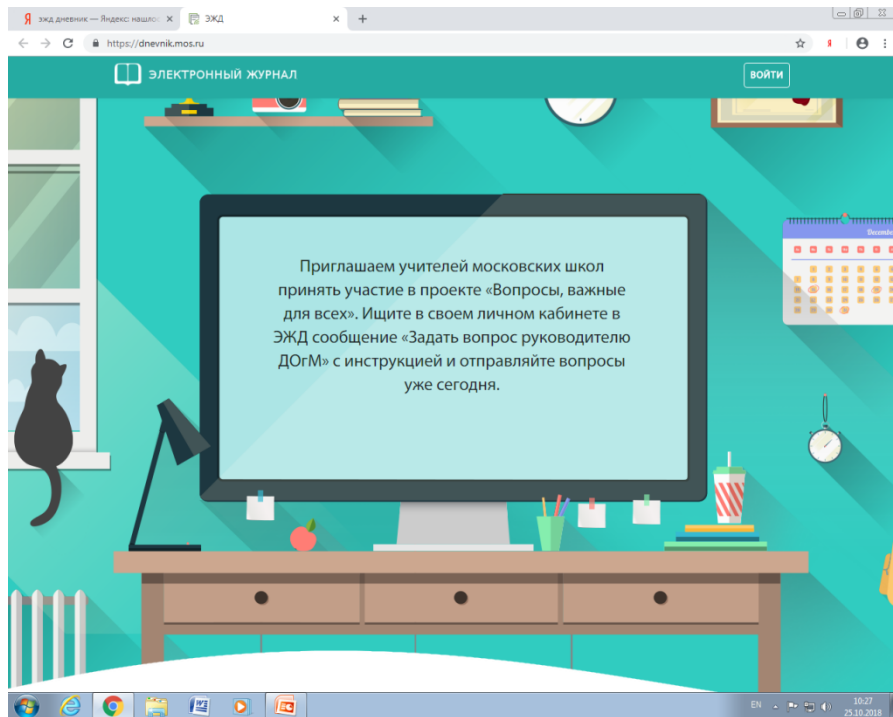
Я эжд дневник — Яндекс: нашло ×
ЭЖД ×
+

https://dnevnik.mos.ru

ЭЛЕКТРОННЫЙ ЖУРНАЛ

ВОЙТИ

December

Приглашаем учителей московских школ принять участие в проекте «Вопросы, важные для всех». Ищите в своем личном кабинете в ЭЖД сообщение «Задать вопрос руководителю ДОгМ» с инструкцией и отправляйте вопросы уже сегодня.

EN
10:27
25.10.2018